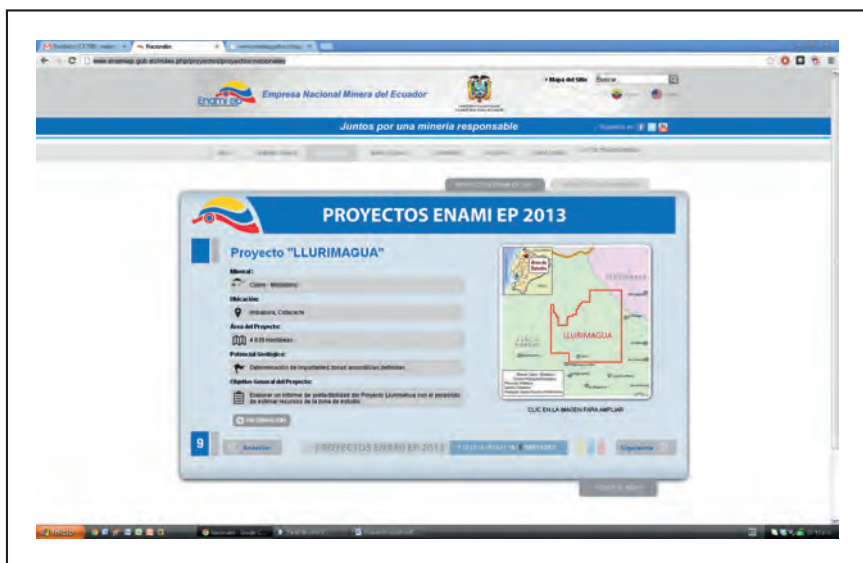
Nacionales

www.enamiep.gob.ec/index.php/proyectos/proyectos-nacionales

Enami ep

Empresa Nacional Minera del Ecuador

Mapa del Sitio Buscar

Juntos por una minería responsable

PROYECTOS ENAMI EP 2013

Proyecto "LLURIMAGUA"

Mineral:

Cobre - Molibdeno

Ubicación:

Imbabura, Cotacachi

Área del Proyecto:

4 839 Hectáreas

Potencial Geológico:

Determinación de importantes zonas anómalas definidas

Objetivo General del Proyecto:

Elaborar un informe de prefactibilidad del Proyecto Llurimagua con el propósito de estimar recursos de la zona de estudio.

Área de Estudio

LLURIMAGUA

CLIC EN LA IMAGEN PARA AMPLIAR

9

Anterior

PROYECTOS ENAMI EP 2013

Siguiente

Inicio